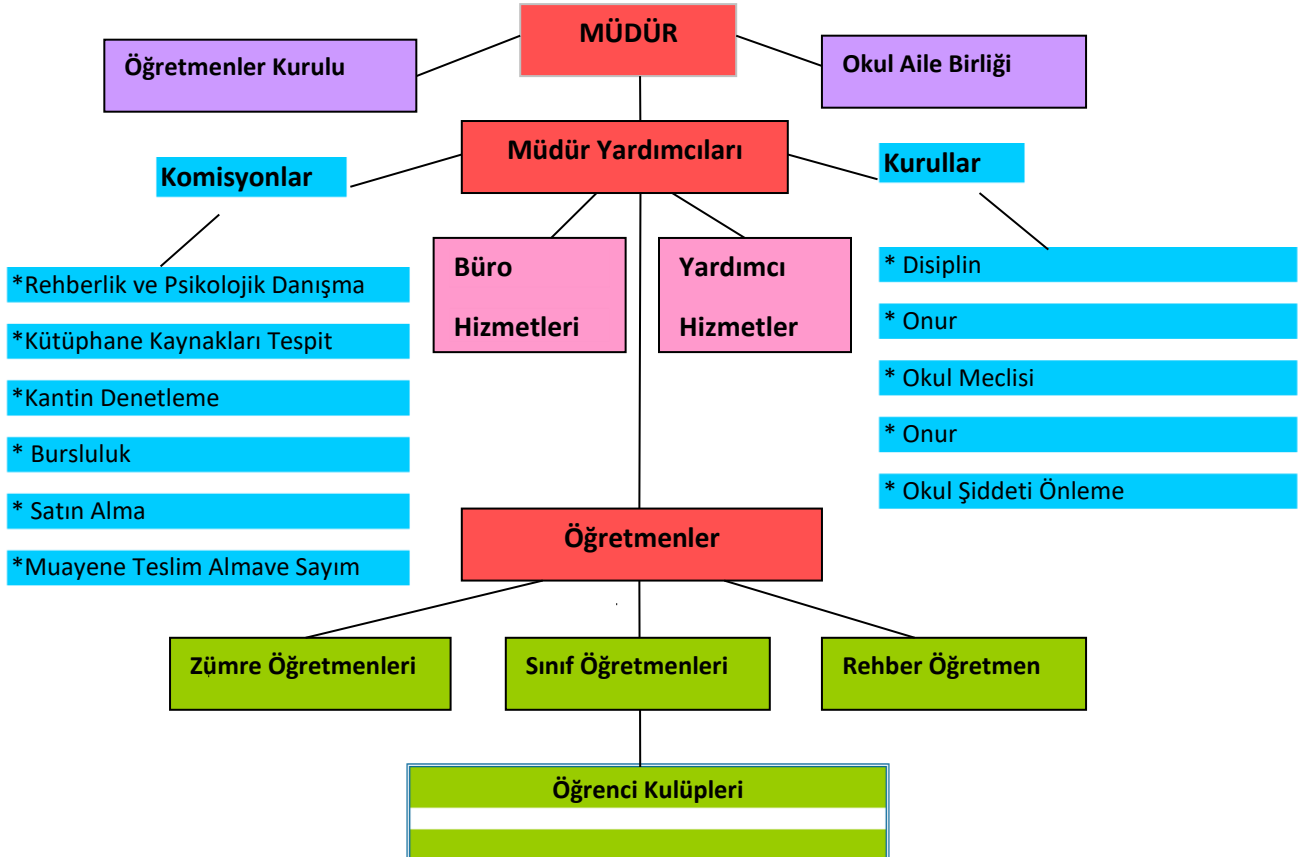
MÜDÜR

Öğretmenler Kurulu

Okul Aile Birliği

Müdür Yardımcıları

Komisyonlar

Kurullar

*Rehberlik ve Psikolojik Danışma

*Kütüphane Kaynakları Tespit

*Kantin Denetleme

* Bursluluk

* Satın Alma

*Muayene Teslim Almave Sayım

Büro Hizmetleri

Yardımcı Hizmetler

* Disiplin

* Onur

* Okul Meclisi

* Onur

* Okul Şiddeti Önleme

Öğretmenler

Zümre Öğretmenleri

Sınıf Öğretmenleri

Rehber Öğretmen

Öğrenci Kulüpleri